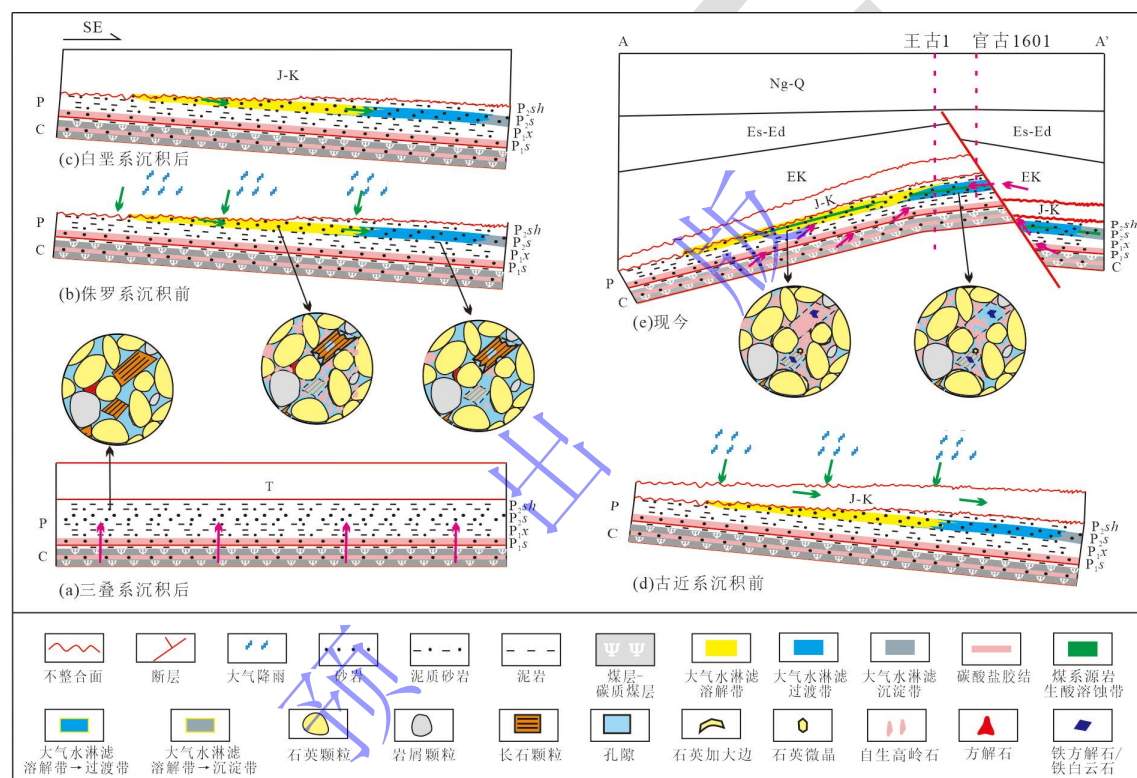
SE

J-K

P

C

$P_2sh$
$P_2s$
$P_1x$
$P_1s$

(c)白垩系沉积后

P

C

$P_2sh$
$P_2s$
$P_1x$
$P_1s$

(b)侏罗系沉积前

T

P

C

$P_2sh$
$P_2s$
$P_1x$
$P_1s$

(a)三叠系沉积后

A

王古1

官古1601

A'

Ng-Q

Es-Ed

Es-Ed

EK

EK

J-K

J-K

P

C

$P_2sh$
$P_2s$
$P_1x$
$P_1s$
C

(e)现今

J-K

P

C

$P_2sh$
$P_2s$
$P_1x$
$P_1s$

(d)古近系沉积前

| 不整合面 | 断层 | 大气降雨 | 砂岩 | 泥质砂岩 | 泥岩 | 煤层-碳质煤层 | 大气水淋滤溶解带 | 大气水淋滤过渡带 | 大气水淋滤沉淀带 | 碳酸盐胶结 | 煤系源岩生酸溶蚀带 |
|---|---|---|---|---|---|---|---|---|---|---|---|
| 大气水淋滤溶解带→过渡带 | 大气水淋滤溶解带→沉淀带 | 石英颗粒 | 岩屑颗粒 | 长石颗粒 | 孔隙 | 石英加大边 | 石英微晶 | 自生高岭石 | 方解石 | 铁方解石/铁白云石 | |